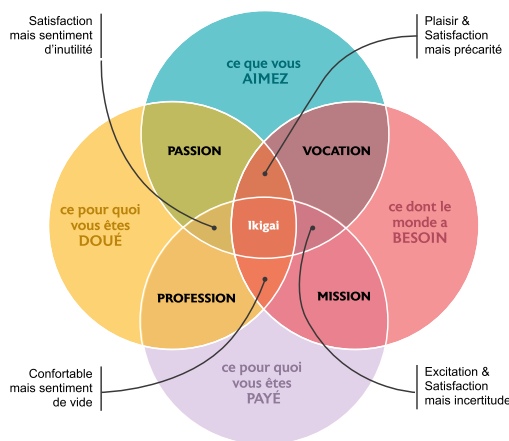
Satisfaction mais sentiment d'inutilité

Plaisir & Satisfaction mais précarité

ce que vous AIMEZ

PASSION

VOCATION

ce pour quoi vous êtes DOUÉ

Ikigai

ce dont le monde a BESOIN

PROFESSION

MISSION

Confortable mais sentiment de vide

ce pour quoi vous êtes PAYÉ

Excitation & Satisfaction mais incertitude